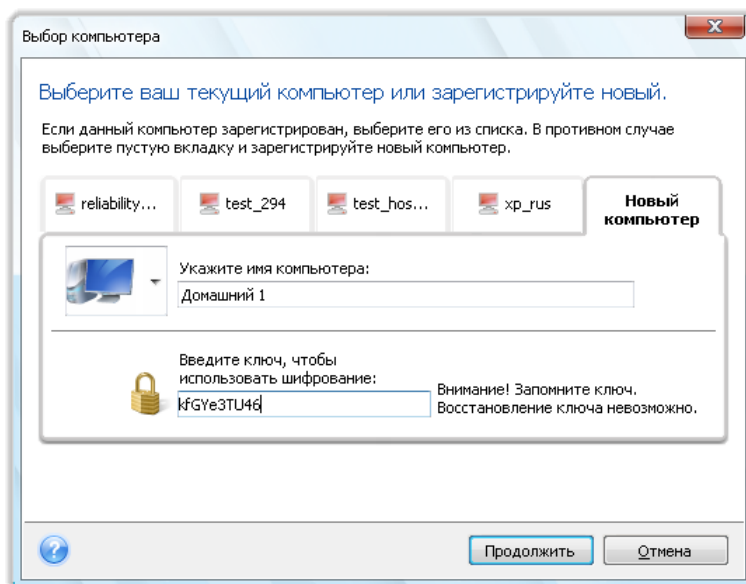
Выбор компьютера

Выберите ваш текущий компьютер или зарегистрируйте новый.

Если данный компьютер зарегистрирован, выберите его из списка. В противном случае выберите пустую вкладку и зарегистрируйте новый компьютер.

reliability... test_294 test_hos... xp_rus Новый компьютер

Укажите имя компьютера:

Домашний 1

Введите ключ, чтобы использовать шифрование:

kfGYe3TU46

Внимание! Запомните ключ. Восстановление ключа невозможно.

Продолжить Отмена